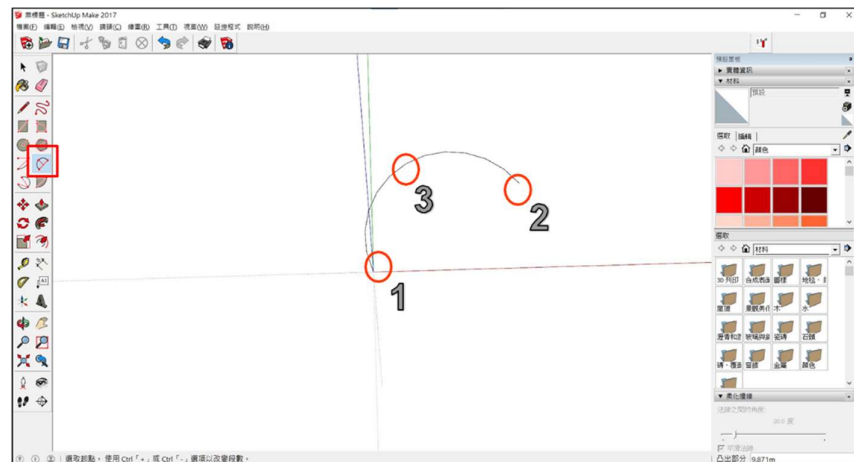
無標題 - SketchUp Make 2017

檔案(F) 編輯(E) 檢視(V) 鏡頭(C) 繪畫(R) 工具(T) 視窗(W) 延伸程式 說明(H)

預設面板
▸ 實體資訊
▾ 材料
預設

選取 編輯
顏色

選取
材料

3D 列印 合成表面 圖標 地毯、
屋頂 景觀美化 木 水
磨 和 玻璃與鏡 瓷磚 石頭
磚、覆面 管線 金屬 顏色

▾ 柔化邊緣
法線之間的角度
20.0 度
□ 平滑法線

3

2

1

選取起點。使用 Ctrl「+」或 Ctrl「-」選項以改變段數。

凸出部分 9.871m